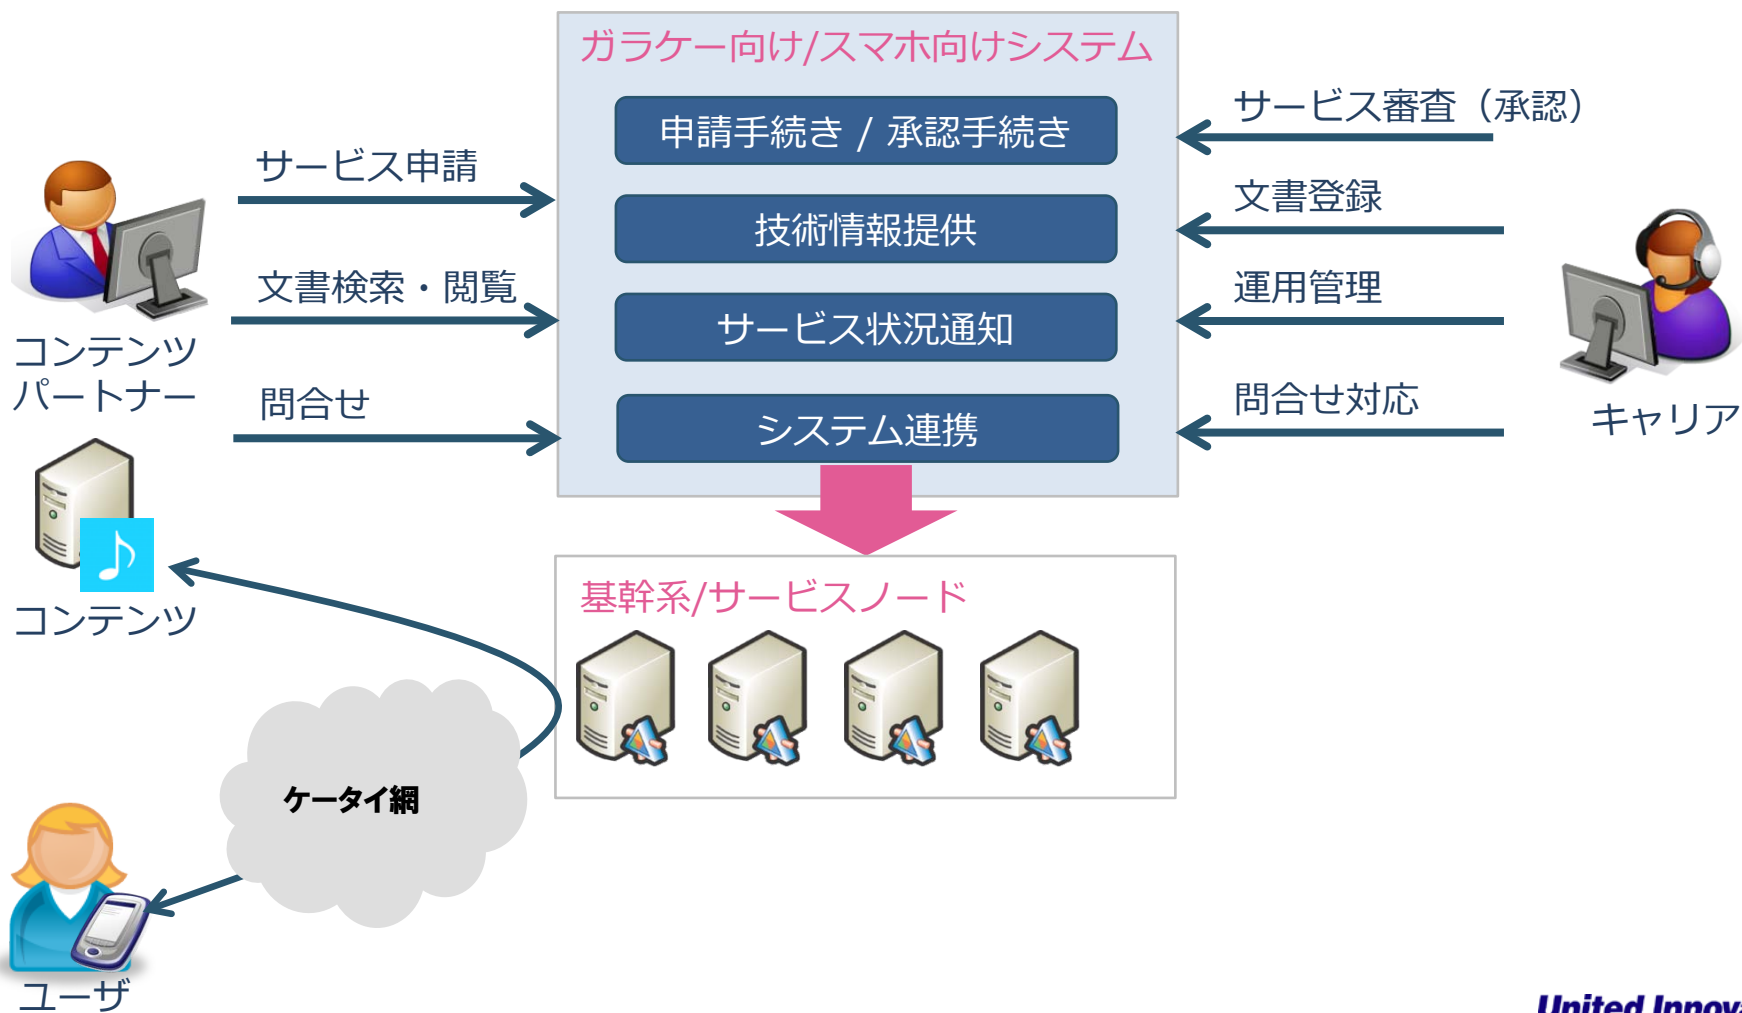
ガラケー向け/スマホ向けシステム

申請手続き / 承認手続き

技術情報提供

サービス状況通知

システム連携

サービス申請

文書検索・閲覧

問合せ

コンテンツパートナー

サービス審査（承認）

文書登録

運用管理

問合せ対応

キャリア

コンテンツ

♪

基幹系/サービスノード

ケータイ網

ユーザ

United Innov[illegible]